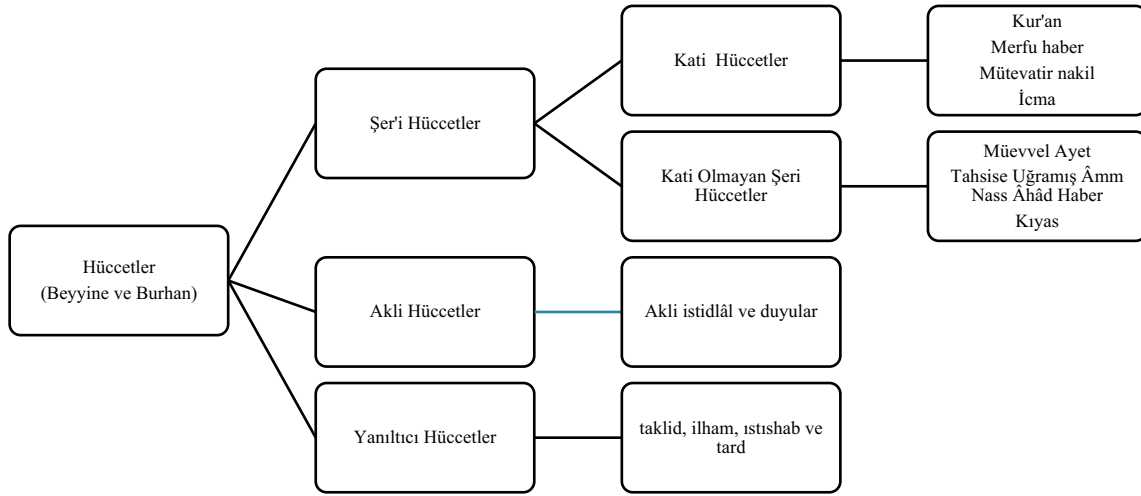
Hüccetler
(Beyyine ve Burhan)

Şer'i Hüccetler

Kati Hüccetler

Kur'an
Merfu haber
Mütevatir nakil
İcma

Kati Olmayan Şeri Hüccetler

Müevvel Ayet
Tahsise Uğramış Âmm
Nass Âhâd Haber
Kıyas

Akli Hüccetler

Akli istidlâl ve duyular

Yanıltıcı Hüccetler

taklid, ilham, ıstıshab ve tard